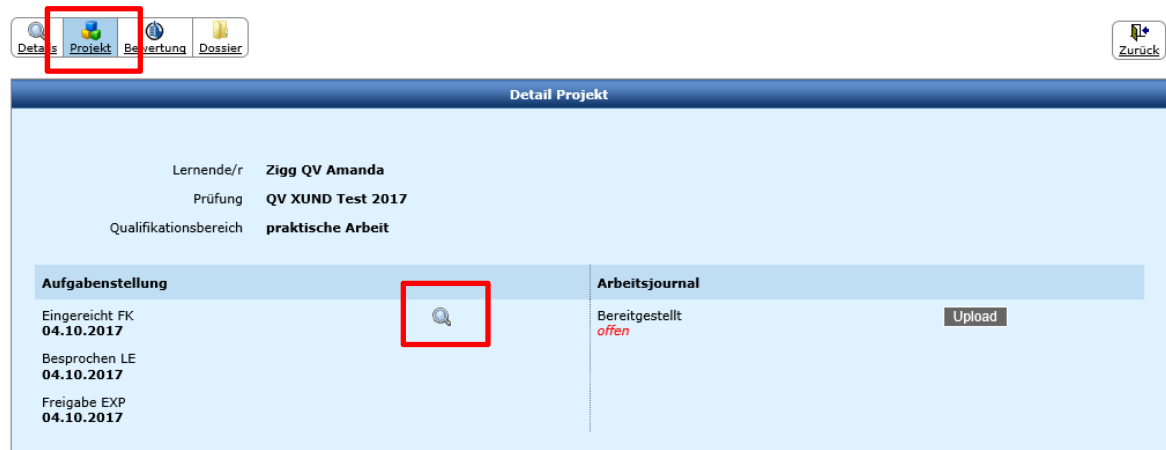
Details Projekt Bewertung Dossier

Zurück

Detail Projekt

Lernende/r Zigg QV Amanda
Prüfung QV XUND Test 2017
Qualifikationsbereich praktische Arbeit

Aufgabenstellung

Eingereicht FK
04.10.2017

Besprochen LE
04.10.2017

Freigabe EXP
04.10.2017

Arbeitsjournal

Bereitgestellt
offen

Upload